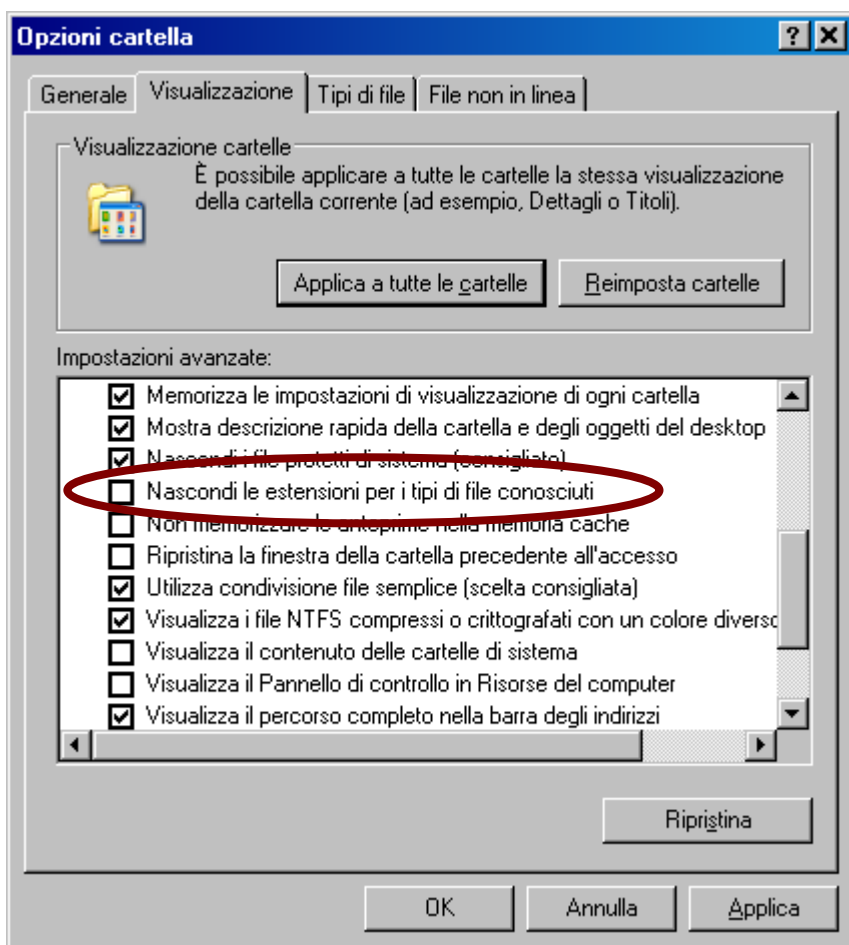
Opzioni cartella

?

Generale | Visualizzazione | Tipi di file | File non in linea

Visualizzazione cartelle

È possibile applicare a tutte le cartelle la stessa visualizzazione della cartella corrente (ad esempio, Dettagli o Titoli).

Applica a tutte le cartelle | Reimposta cartelle

Impostazioni avanzate:

Memorizza le impostazioni di visualizzazione di ogni cartella
Mostra descrizione rapida della cartella e degli oggetti del desktop
Nascondi i file protetti di sistema (consigliato)
Nascondi le estensioni per i tipi di file conosciuti
Non memorizzare le anteprime nella memoria cache
Ripristina la finestra della cartella precedente all'accesso
Utilizza condivisione file semplice (scelta consigliata)
Visualizza i file NTFS compressi o crittografati con un colore diverso
Visualizza il contenuto delle cartelle di sistema
Visualizza il Pannello di controllo in Risorse del computer
Visualizza il percorso completo nella barra degli indirizzi

Ripristina

OK | Annulla | Applica